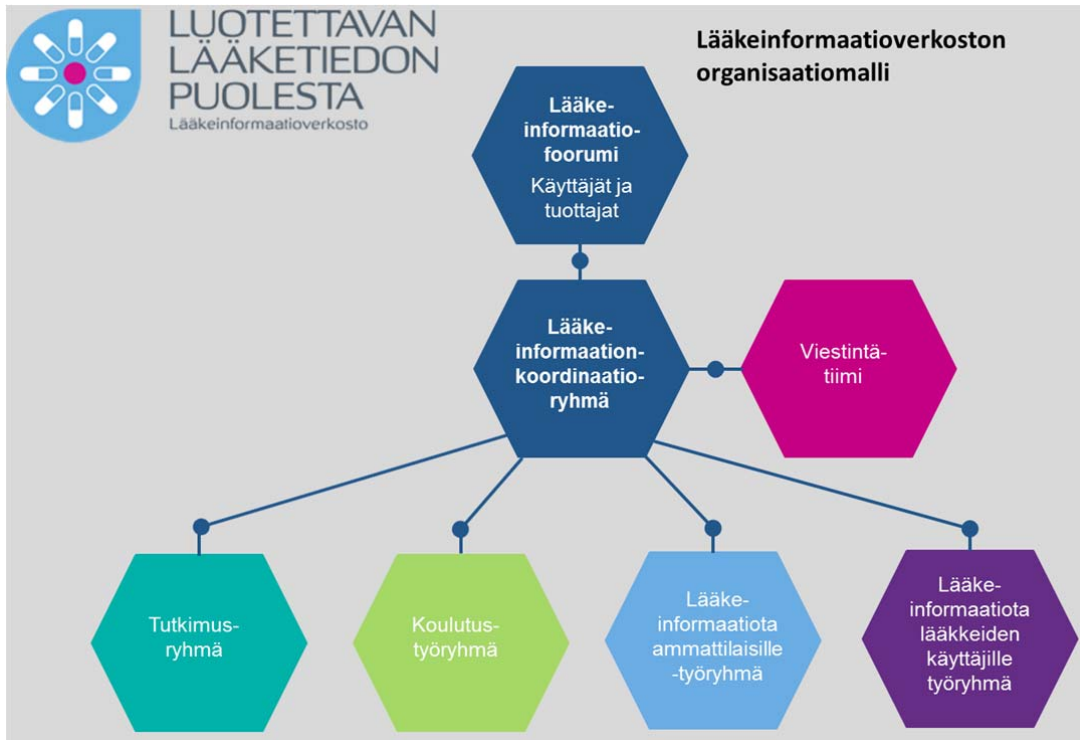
LUOTETTAVAN LÄÄKETIEDON PUOLESTA
Lääkeinformaatioverkosto

Lääkeinformaatioverkoston organisaatiomalli

Lääkeinformaatiofoorumi
Käyttäjät ja tuottajat

Lääkeinformaationkoordinaatioryhmä

Viestintätiimi

Tutkimusryhmä

Koulutustyöryhmä

Lääkeinformaatiota ammattilaisille -työryhmä

Lääkeinformaatiota lääkkeiden käyttäjille työryhmä